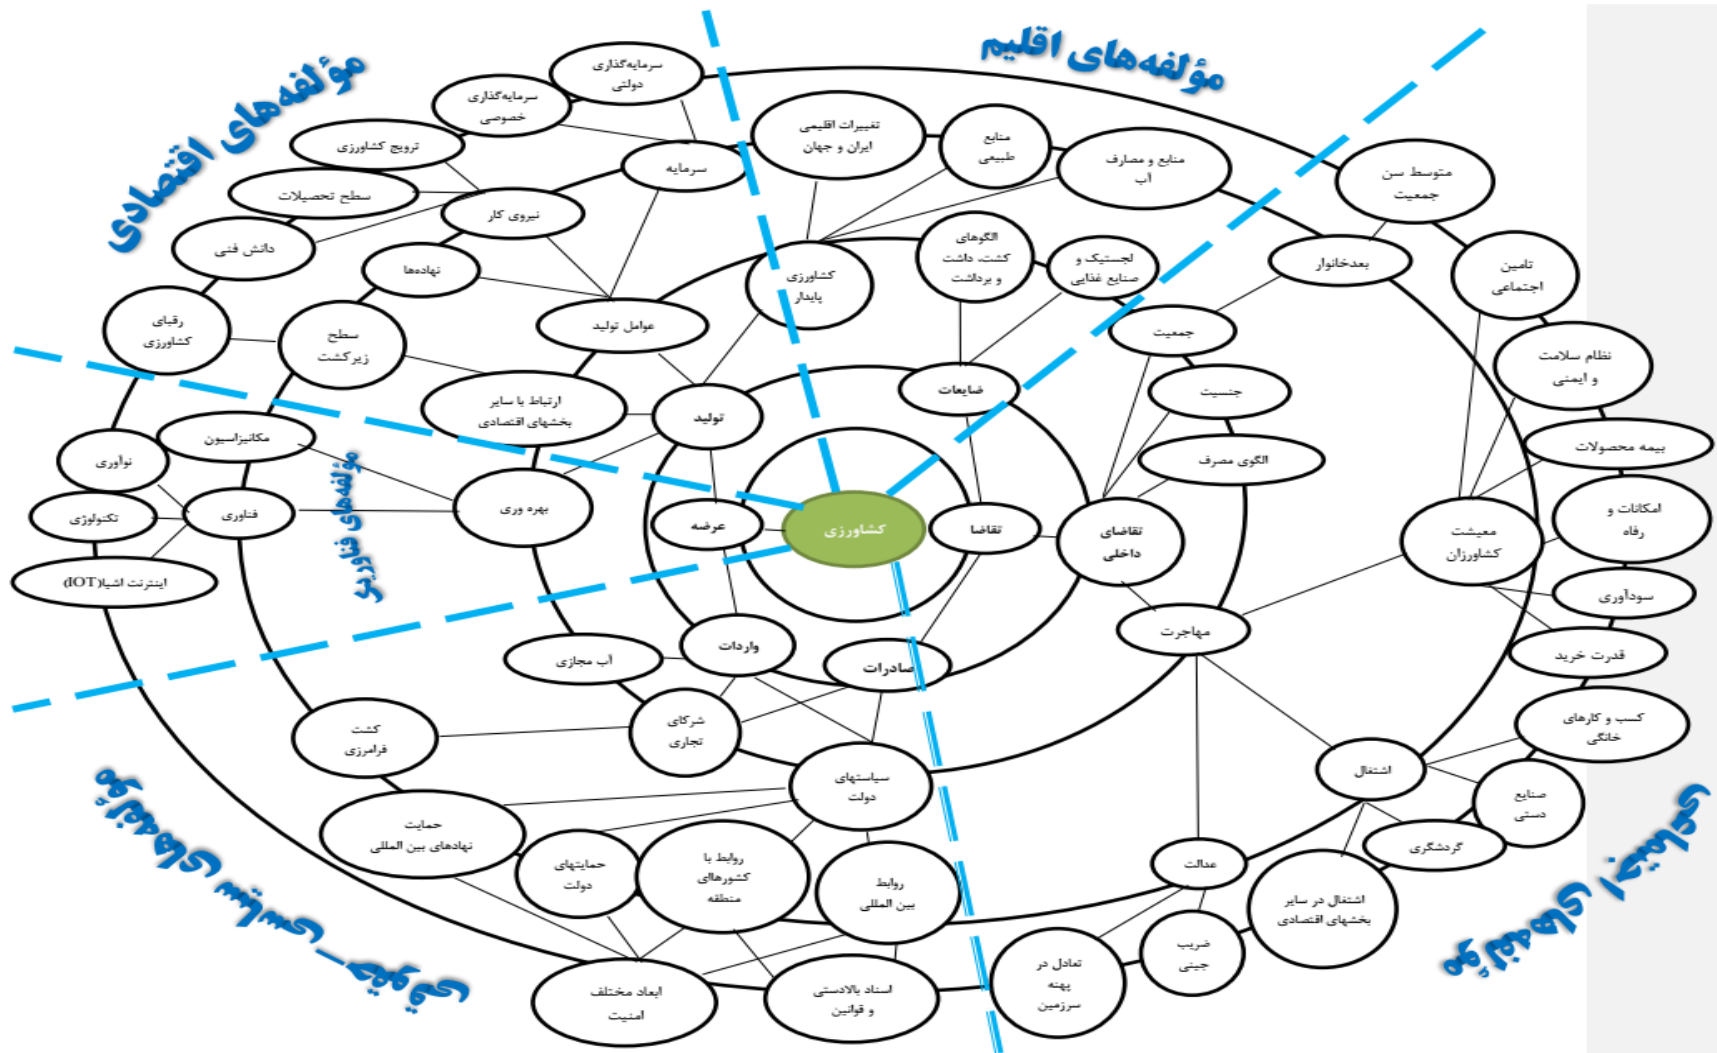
مؤلفه‌های اقتصادی

مؤلفه‌های اقلیم

مؤلفه‌های فناوری

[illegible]

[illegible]

سرمایه‌گذاری دولتی
سرمایه‌گذاری خصوصی
ترویج کشاورزی
سطح تحصیلات
دانش فنی
رقبای کشاورزی
نیروی کار
سرمایه
نهادهها
عوامل تولید
سطح زیرکشت
ارتباط با سایر بخشهای اقتصادی
تولید
مکانیزاسیون
نوآوری
تکنولوژی
فناوری
اینترنت اشیا(IOT)
بهره وری
عرضه
کشاورزی
تقاضا
تغییرات اقلیمی ایران و جهان
منابع طبیعی
منابع و مصارف آب
کشاورزی پایدار
الگوهای کشت، داشت و برداشت
لجستیک و صنایع غذایی
ضایعات
متوسط سن جمعیت
بعدخانوار
تامین اجتماعی
نظام سلامت و ایمنی
بیمه محصولات
امکانات و رفاه
سودآوری
قدرت خرید
کسب و کارهای خانگی
صنایع دستی
گردشگری
اشتغال
جمعیت
جنسیت
الگوی مصرف
تقاضای داخلی
معیشت کشاورزان
مهاجرت
واردات
صادرات
آب مجازی
شرکای تجاری
کشت فرامرزی
سیاستهای دولت
حمایت نهادهای بین المللی
حمایتهای دولت
روابط با کشورهای منطقه
روابط بین المللی
ابعاد مختلف امنیت
اسناد بالادستی و قوانین
تعادل در پهنه سرزمین
ضریب جینی
عدالت
اشتغال در سایر بخشهای اقتصادی